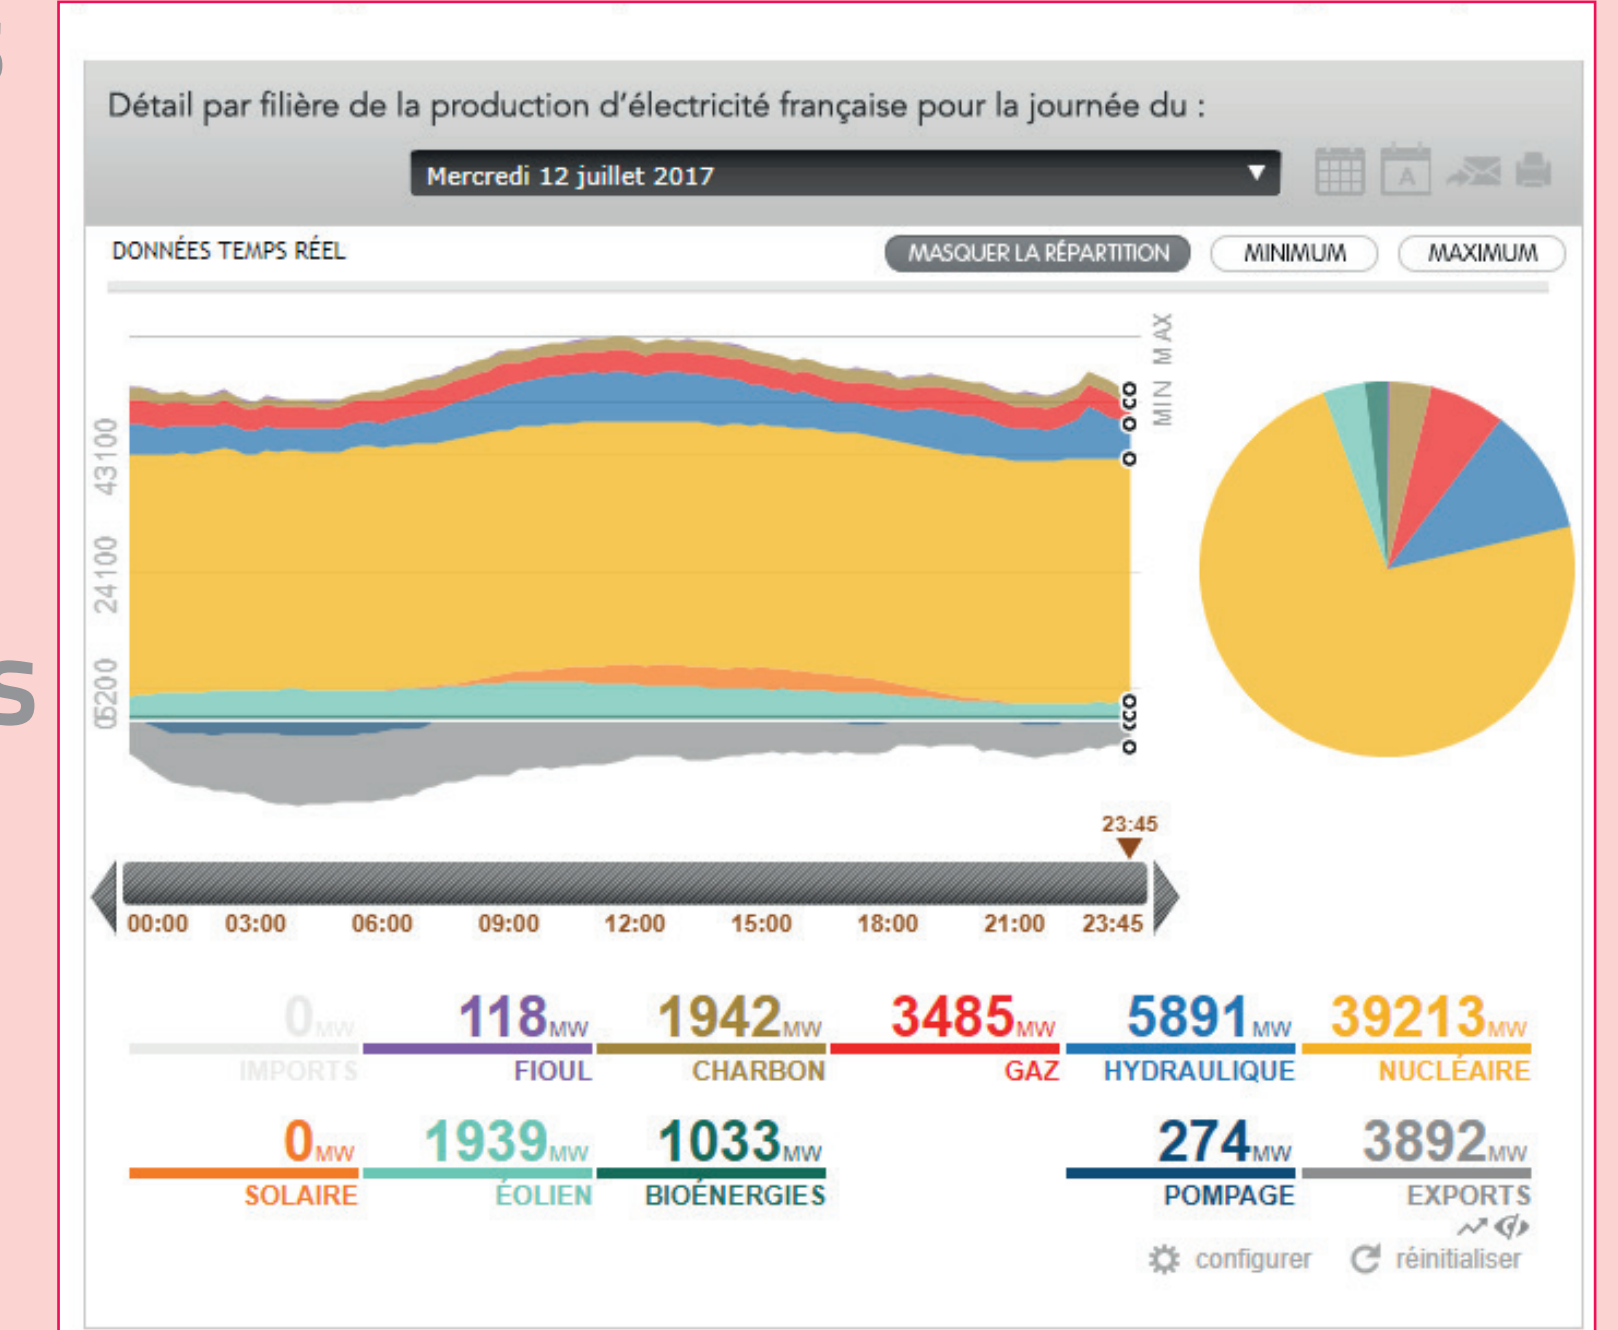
Détail par filière de la production d'électricité française pour la journée du :

Mercredi 12 juillet 2017

DONNÉES TEMPS RÉEL

MASQUER LA RÉPARTITION

MINIMUM

MAXIMUM

43100

24100

5200

MIN MAX

23:45

00:00 03:00 06:00 09:00 12:00 15:00 18:00 21:00 23:45

| 0 MW IMPORTS | 118 MW FIOUL | 1942 MW CHARBON | 3485 MW GAZ | 5891 MW HYDRAULIQUE | 39213 MW NUCLÉAIRE |
|---|---|---|---|---|---|
| 0 MW SOLAIRE | 1939 MW ÉOLIEN | 1033 MW BIOÉNERGIES | | 274 MW POMPAGE | 3892 MW EXPORTS |

configurer réinitialiser